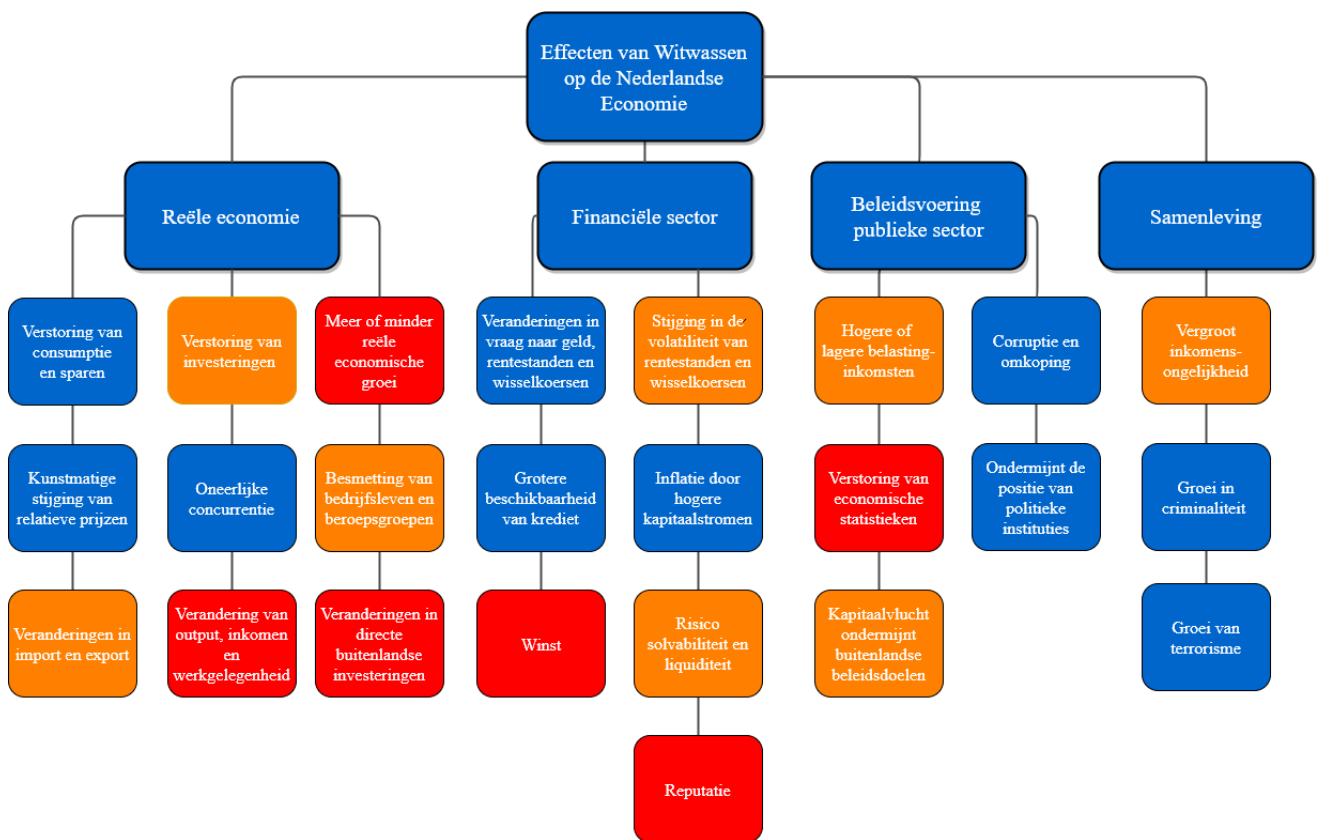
Effecten van Witwassen op de Nederlandse Economie

Reële economie

Financiële sector

Beleidsvoering publieke sector

Samenleving

Verstoring van consumptie en sparen

Kunstmatige stijging van relatieve prijzen

Veranderingen in import en export

Verstoring van investeringen

Oneerlijke concurrentie

Verandering van output, inkomen en werkgelegenheid

Meer of minder reële economische groei

Besmetting van bedrijfsleven en beroepsgroepen

Veranderingen in directe buitenlandse investeringen

Veranderingen in vraag naar geld, rentestanden en wisselkoersen

Grotere beschikbaarheid van krediet

Winst

Stijging in de volatiliteit van rentestanden en wisselkoersen

Inflatie door hogere kapitaalstromen

Risico solvabiliteit en liquiditeit

Reputatie

Hogere of lagere belasting-inkomsten

Verstoring van economische statistieken

Kapitaalvlucht ondermijnt buitenlandse beleidsdoelen

Corruptie en omkoping

Ondermijnt de positie van politieke instituties

Vergroot inkomens-ongelijkheid

Groei in criminaliteit

Groei van terrorisme